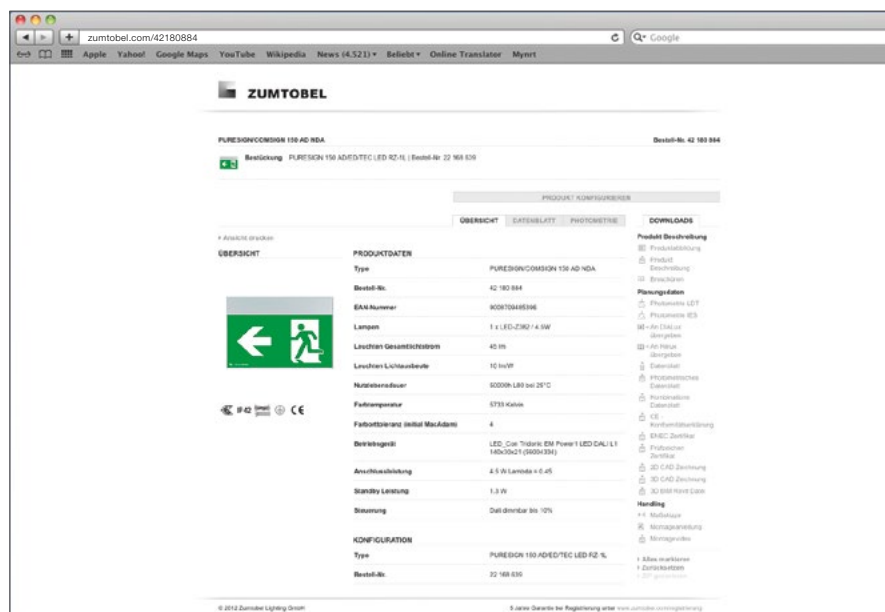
zumtobel.com/42180884

Q• Google

Apple Yahoo! Google Maps YouTube Wikipedia News (4.521) ▾ Beliebt ▾ Online Translator Mynrt

ZUMTOBEL

PURESIGN/COMSIGN 150 AD NDA

Bestell-Nr. 42 180 884

Bestückung PURESIGN 150 AD/ED/TEC LED RZ-1L | Bestell-Nr 22 168 630

PRODUKT KONFIGURIEREN

ÜBERSICHT DATENBLATT PHOTOMETRIE

DOWNLOADS

› Ansicht drucken

ÜBERSICHT

PRODUKTDATEN

| | |
|---|---|
| Type | PURESIGN/COMSIGN 150 AD NDA |
| Bestell-Nr. | 42 180 884 |
| EAN-Nummer | 9008709495396 |
| Lampen | 1 x LED-Z362 / 4.5W |
| Leuchten Gesamtlichtstrom | 45 lm |
| Leuchten Lichtausbeute | 10 lm/W |
| Nutzlebensdauer | 50000h L80 bei 25°C |
| Farbtemperatur | 5735 Kelvin |
| Farborttoleranz (initial MacAdam) | 4 |
| Betriebsgerät | LED_Con Tridonic EM Power1 LED DALI L1 140x30x21 (5000x334) |
| Anschlussleistung | 4.5 W Lambda = 0.45 |
| Standby Leistung | 1.3 W |
| Steuerung | Dali dimmbar bis 10% |

KONFIGURATION

| | |
|---|---|
| Type | PURESIGN 150 AD/ED/TEC LED RZ-1L |
| Bestell-Nr. | 22 168 630 |

IP 42 CE

Produkt Beschreibung
Produktabbildung
Produkt Beschreibung
Broschüren
Planungsdaten
Photometrie LDT
Photometrie IES
An DIALux übergeben
An Relux übergeben
Datenblatt
Photometrisches Datenblatt
Kombiniertes Datenblatt
CE Konformitätserklärung
ENEC Zertifikat
Prüfzeichen Zertifikat
2D CAD Zeichnung
3D CAD Zeichnung
3D BIM Revit Datei
Handling
Maßskizze
Montageanleitung
Montagevideo

› Alles markieren
› Zurücksetzen
› ZIP generieren

© 2012 Zumtobel Lighting GmbH

5 Jahre Garantie bei Registrierung unter www.zumtobel.com/registrierung